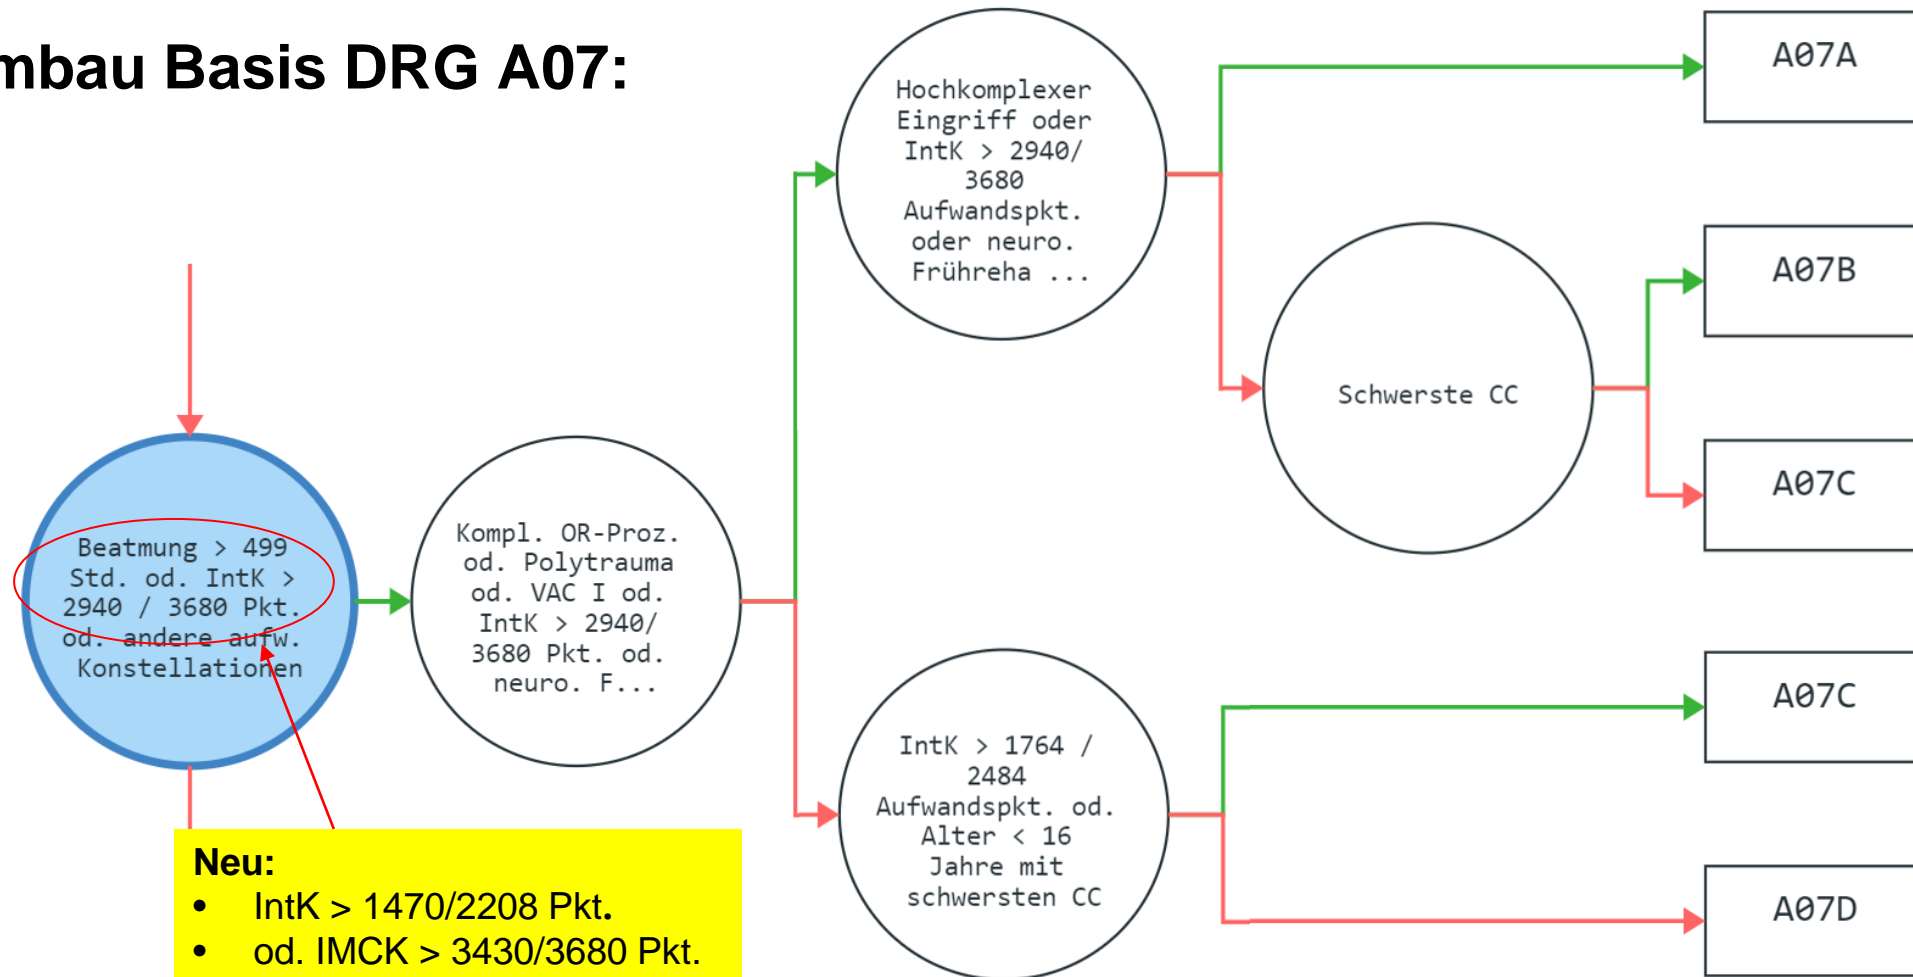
mbau Basis DRG A07:

Beatmung > 499 Std. od. IntK > 2940 / 3680 Pkt. od. andere aufw. Konstellationen

Kompl. OR-Proz. od. Polytrauma od. VAC I od. IntK > 2940/ 3680 Pkt. od. neuro. F...

Hochkomplexer Eingriff oder IntK > 2940/ 3680 Aufwandspkt. oder neuro. Frühreha ...

Schwerste CC

IntK > 1764 / 2484 Aufwandspkt. od. Alter < 16 Jahre mit schwersten CC

A07A

A07B

A07C

A07C

A07D

Neu:
• IntK > 1470/2208 Pkt.
• od. IMCK > 3430/3680 Pkt.